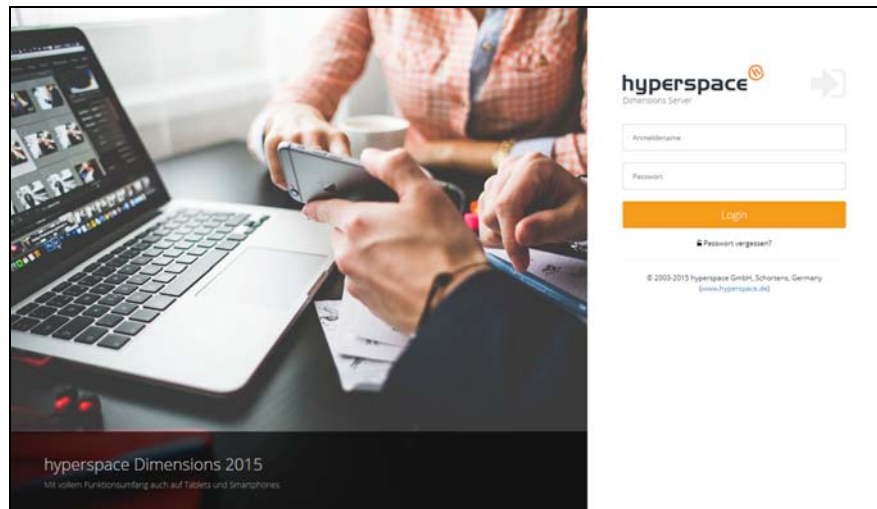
hyperspace
Dimensions Server

Anmeldename

Passwort

Login

Passwort vergessen?

© 2003-2015 hyperspace GmbH, Schortens, Germany (www.hyperspace.de)

hyperspace Dimensions 2015

Mit vollem Funktionsumfang auch auf Tablets und Smartphones